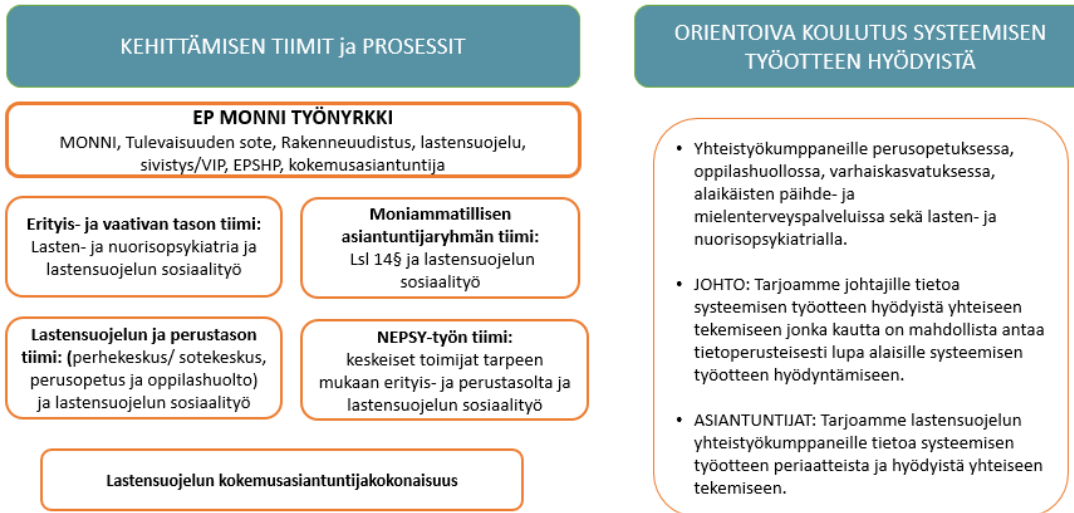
KEHITTÄMISEN TIIMIT ja PROSESSIT

EP MONNI TYÖNYRKKI
MONNI, Tulevaisuuden sote, Rakenneuudistus, lastensuojelu, sivistys/VIP, EPSHP, kokemusasiantuntija

Erityis- ja vaativan tason tiimi: Lasten- ja nuorisopsykiatria ja lastensuojelun sosiaalityö

Moniammatillisen asiantuntijaryhmän tiimi: Lsl 14§ ja lastensuojelun sosiaalityö

Lastensuojelun ja perustason tiimi: (perhekeskus/ sotekeskus, perusopetus ja oppilashuolto) ja lastensuojelun sosiaalityö

NEPSY-työn tiimi: keskeiset toimijat tarpeen mukaan erityis- ja perustasolta ja lastensuojelun sosiaalityö

Lastensuojelun kokemusasiantuntijakokonaisuus

ORIENTOIVA KOULUTUS SYSTEEMISEN TYÖOTTEEN HYÖDYISTÄ

• Yhteistyökumppaneille perusopetuksessa, oppilashuollossa, varhaiskasvatuksessa, alaikäisten päihde- ja mielenterveyspalveluissa sekä lasten- ja nuorisopsykiatrialla.

• JOHTO: Tarjoamme johtajille tietoa systeemisen työotteen hyödyistä yhteiseen tekemiseen jonka kautta on mahdollista antaa tietoperusteisesti lupa alaisille systeemisen työotteen hyödyntämiseen.

• ASIANTUNTIJAT: Tarjoamme lastensuojelun yhteistyökumppaneille tietoa systeemisen työotteen periaatteista ja hyödyistä yhteiseen tekemiseen.